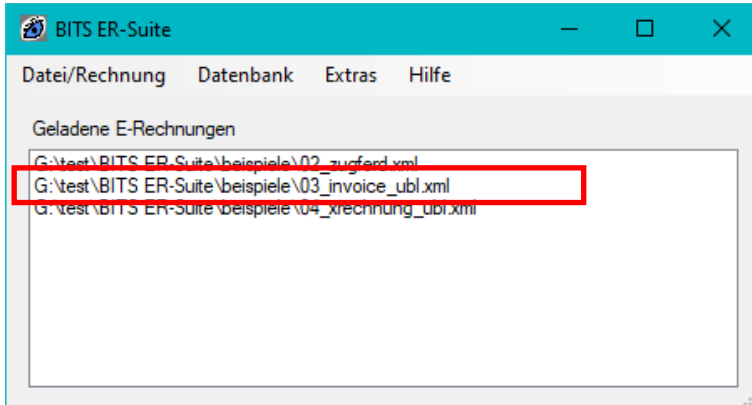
BITS ER-Suite

Datei/Rechnung Datenbank Extras Hilfe

Geladene E-Rechnungen

G:\test\BITS ER-Suite\beispiele\02_zugferd.xml
G:\test\BITS ER-Suite\beispiele\03_invoice_ubl.xml
G:\test\BITS ER-Suite\beispiele\04_xrechnung_ubl.xml